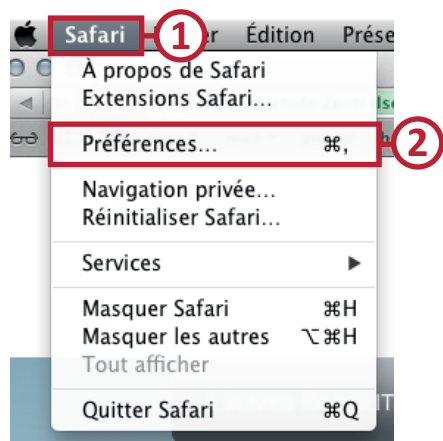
Safari 1 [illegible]ier Édition Prése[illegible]

À propos de Safari
Extensions Safari…

Préférences… ⌘, 2

Navigation privée…
Réinitialiser Safari…

Services ▶

Masquer Safari ⌘H
Masquer les autres ⌥⌘H
Tout afficher

Quitter Safari ⌘Q